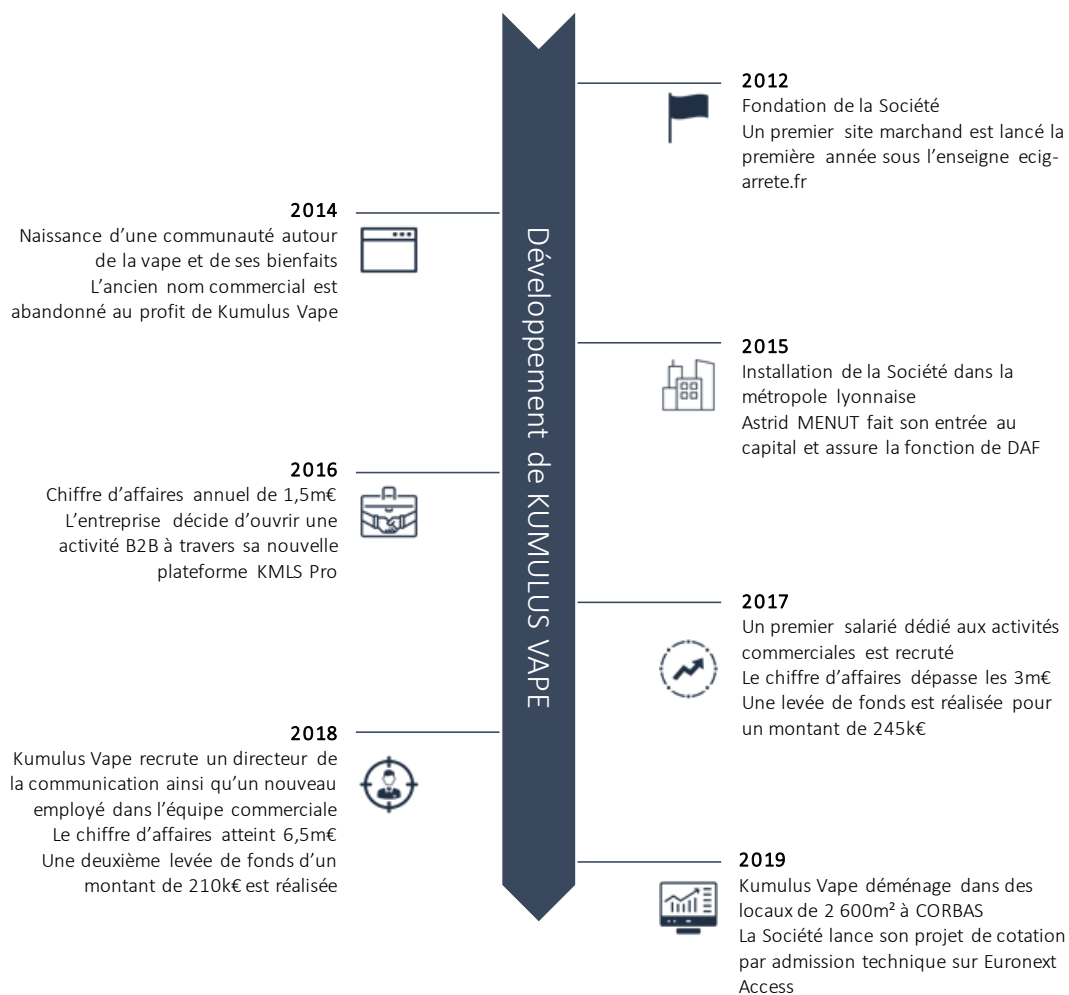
Développement de KUMULUS VAPE

2012
Fondation de la Société
Un premier site marchand est lancé la première année sous l'enseigne ecig-arrete.fr

2014
Naissance d'une communauté autour de la vape et de ses bienfaits
L'ancien nom commercial est abandonné au profit de Kumulus Vape

2015
Installation de la Société dans la métropole lyonnaise
Astrid MENUT fait son entrée au capital et assure la fonction de DAF

2016
Chiffre d'affaires annuel de 1,5m€
L'entreprise décide d'ouvrir une activité B2B à travers sa nouvelle plateforme KMLS Pro

2017
Un premier salarié dédié aux activités commerciales est recruté
Le chiffre d'affaires dépasse les 3m€
Une levée de fonds est réalisée pour un montant de 245k€

2018
Kumulus Vape recrute un directeur de la communication ainsi qu'un nouveau employé dans l'équipe commerciale
Le chiffre d'affaires atteint 6,5m€
Une deuxième levée de fonds d'un montant de 210k€ est réalisée

2019
Kumulus Vape déménage dans des locaux de 2 600m² à CORBAS
La Société lance son projet de cotation par admission technique sur Euronext Access